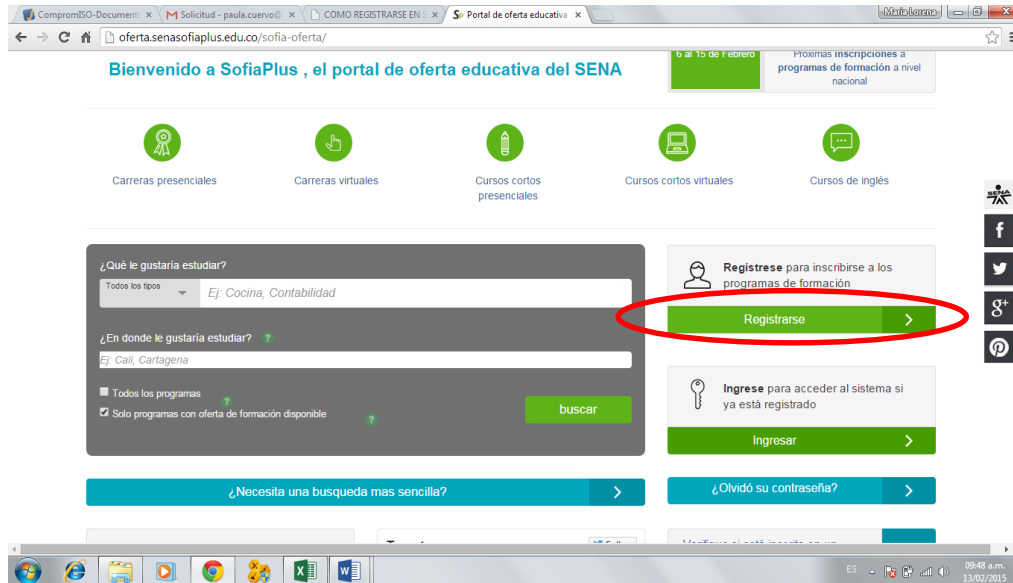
CompromISO-Document ×
Solicitud - paula.cuervo@ ×
COMO REGISTRARSE EN S ×
Portal de oferta educativa ×
María Lorena

oferta.senasofiaplus.edu.co/sofia-oferta/

Bienvenido a SofiaPlus , el portal de oferta educativa del SENA

6 al 15 de Febrero
Proximas inscripciones a programas de formación a nivel nacional

Carreras presenciales
Carreras virtuales
Cursos cortos presenciales
Cursos cortos virtuales
Cursos de inglés

¿Qué le gustaria estudiar?
Todos los tipos
Ej: Cocina, Contabilidad

¿En donde le gustaría estudiar?
Ej: Cali, Cartagena

Todos los programas
Solo programas con oferta de formación disponible
buscar

Registrese para inscribirse a los programas de formación
Registrarse

Ingrese para acceder al sistema si ya está registrado
Ingresar

¿Necesita una busqueda mas sencilla?
¿Olvidó su contraseña?

ES
09:48 a.m.
13/02/2015